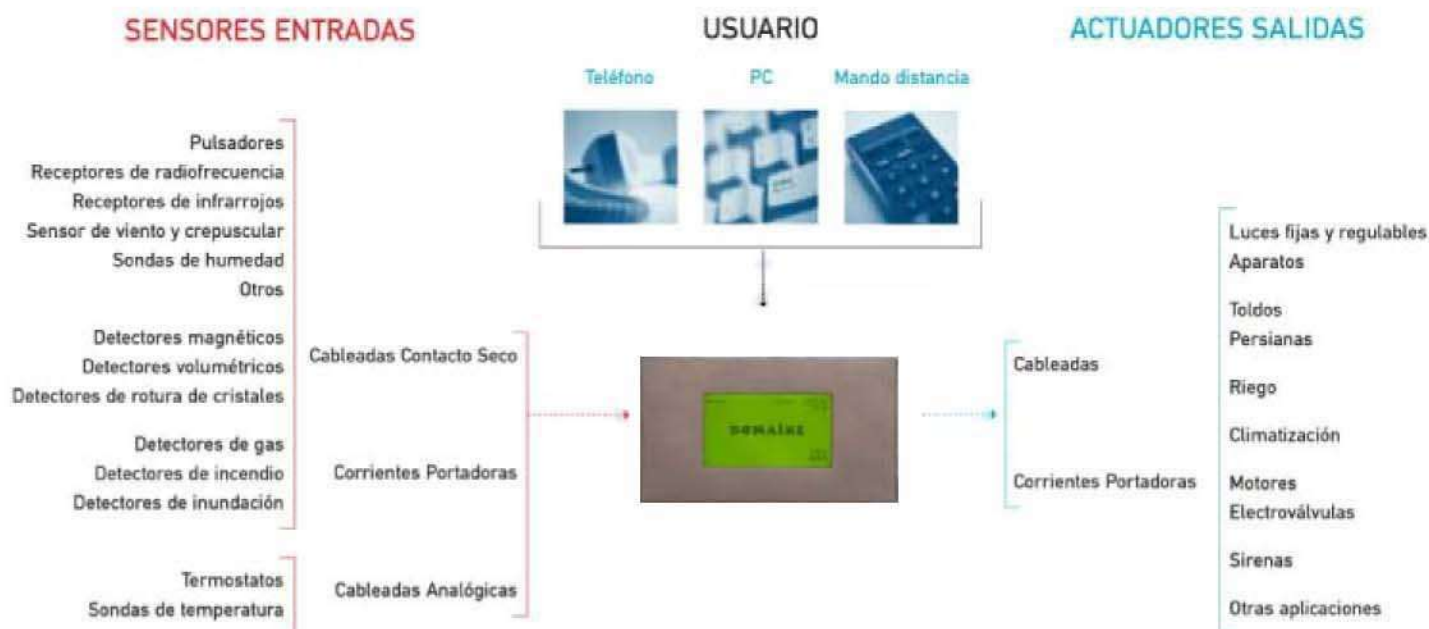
SENSORES ENTRADAS

USUARIO

ACTUADORES SALIDAS

Teléfono

PC

Mando distancia

Pulsadores
Receptores de radiofrecuencia
Receptores de infrarrojos
Sensor de viento y crepuscular
Sondas de humedad
Otros

Detectores magnéticos
Detectores volumétricos
Detectores de rotura de cristales

Detectores de gas
Detectores de incendio
Detectores de inundación

Termostatos
Sondas de temperatura

Cableadas Contacto Seco

Corrientes Portadoras

Cableadas Analógicas

DOMAIKE

Cableadas

Corrientes Portadoras

Luces fijas y regulables
Aparatos

Toldos
Persianas

Riego

Climatización

Motores
Electroválvulas

Sirenas

Otras aplicaciones